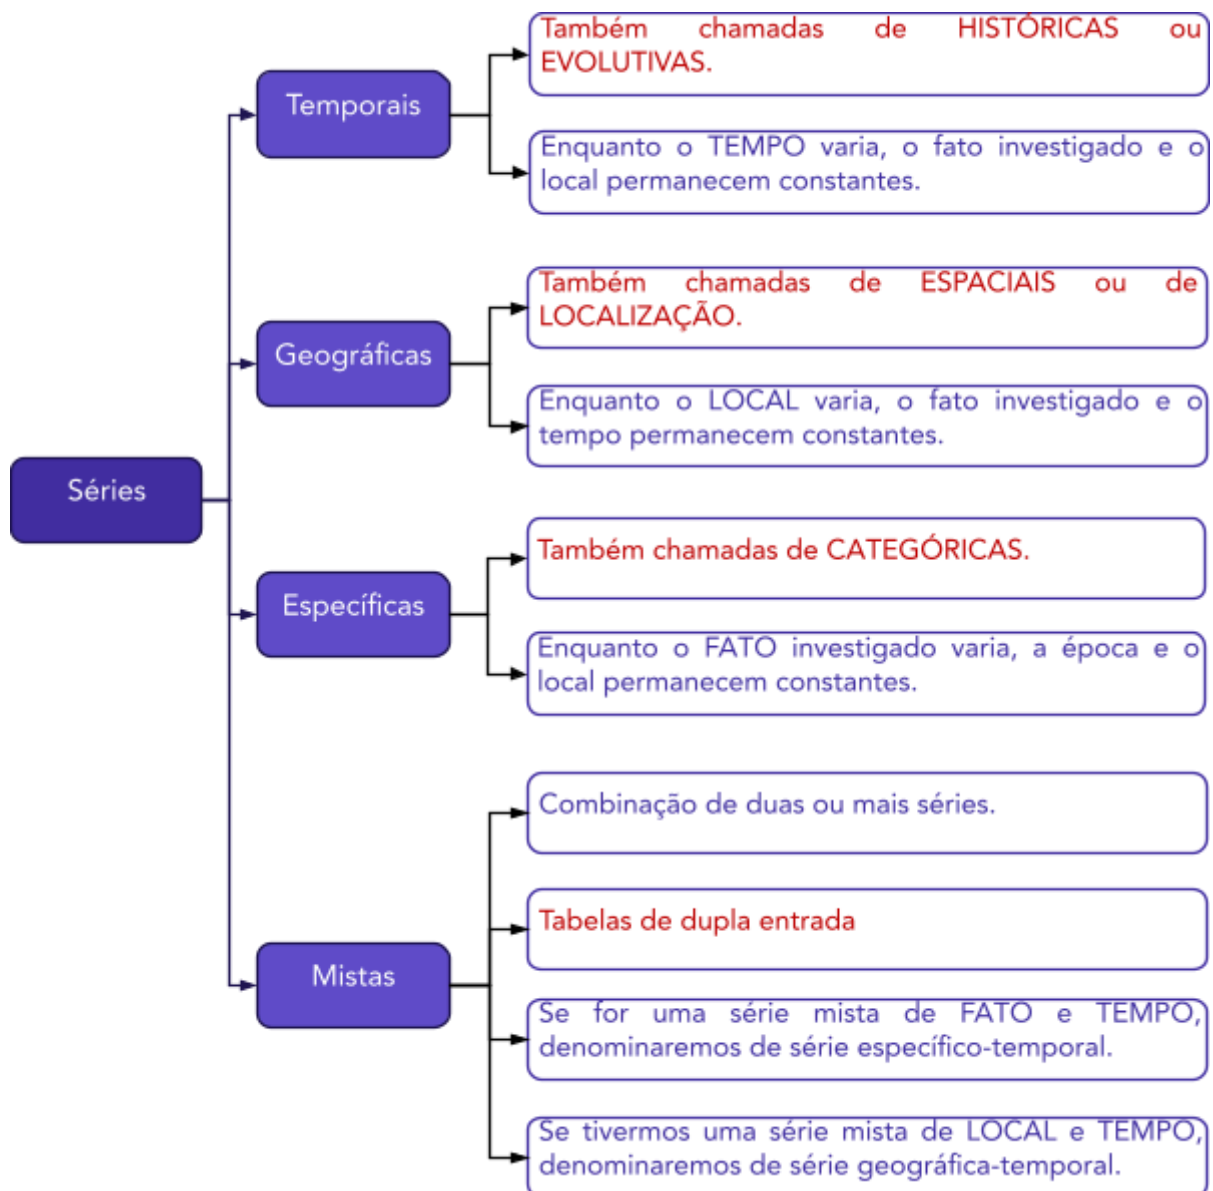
Séries

Temporais

Também chamadas de HISTÓRICAS ou EVOLUTIVAS.

Enquanto o TEMPO varia, o fato investigado e o local permanecem constantes.

Geográficas

Também chamadas de ESPACIAIS ou de LOCALIZAÇÃO.

Enquanto o LOCAL varia, o fato investigado e o tempo permanecem constantes.

Específicas

Também chamadas de CATEGÓRICAS.

Enquanto o FATO investigado varia, a época e o local permanecem constantes.

Mistas

Combinação de duas ou mais séries.

Tabelas de dupla entrada

Se for uma série mista de FATO e TEMPO, denominaremos de série específico-temporal.

Se tivermos uma série mista de LOCAL e TEMPO, denominaremos de série geográfica-temporal.